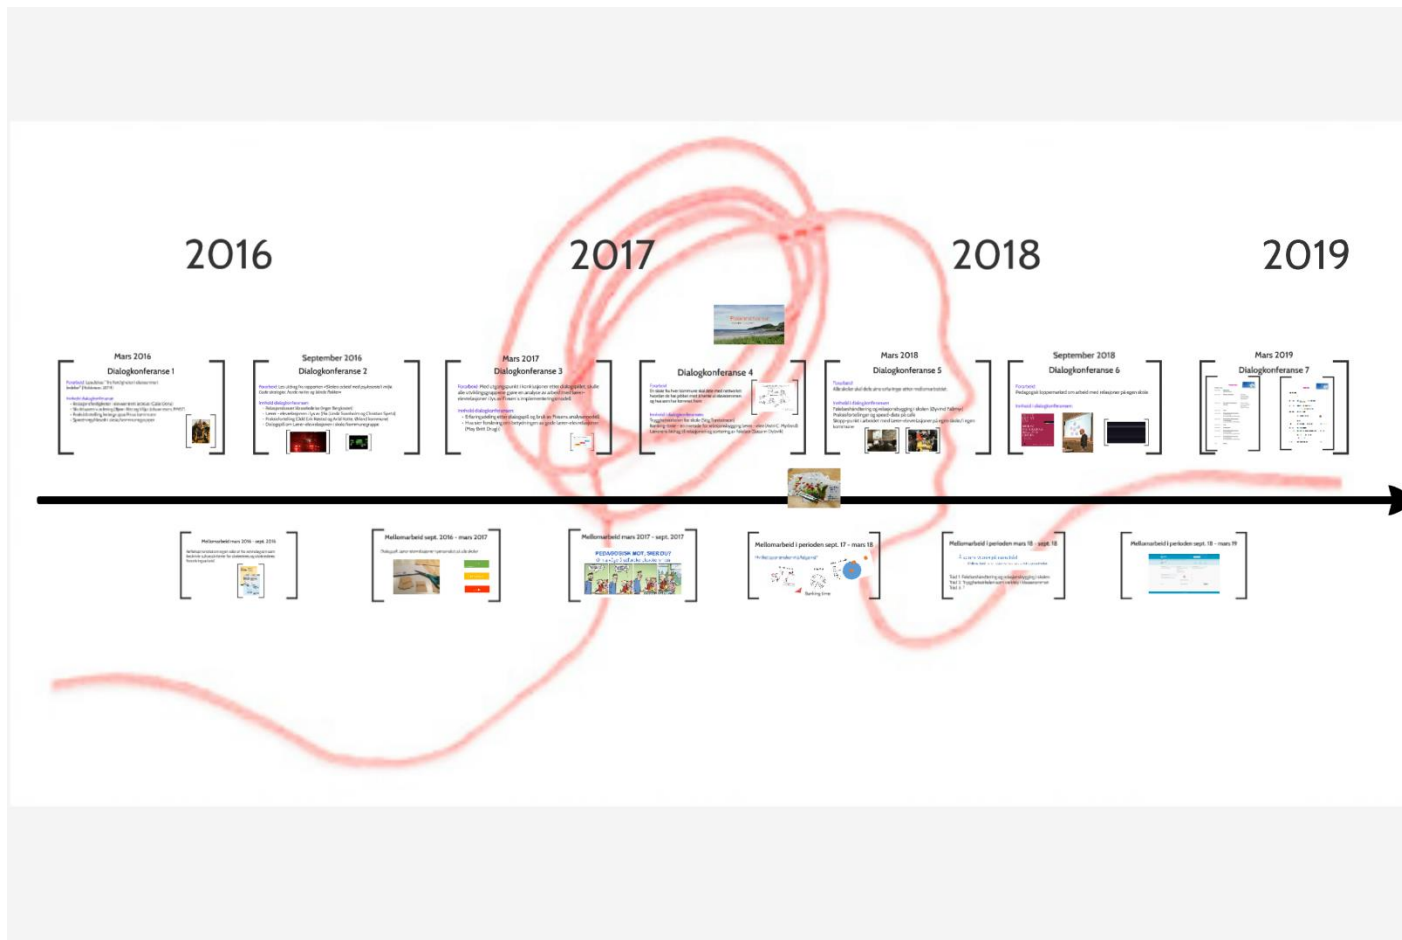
2016

2017

2018

2019

Mars 2016
Dialogkonferanse 1

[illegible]

September 2016
Dialogkonferanse 2

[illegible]

Mars 2017
Dialogkonferanse 3

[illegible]

Dialogkonferanse 4

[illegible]

Mars 2018
Dialogkonferanse 5

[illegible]

September 2018
Dialogkonferanse 6

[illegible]

Mars 2019
Dialogkonferanse 7

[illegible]

Mellomarbeid mars 2016 - sept. 2016

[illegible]

Mellomarbeid sept. 2016 - mars 2017

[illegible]

Mellomarbeid mars 2017 - sept. 2017

PEDAGOGISK MOT, SKERDU?

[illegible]

Mellomarbeid i perioden sept. 17 - mars 18

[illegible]

Mellomarbeid i perioden mars 18 - sept. 18

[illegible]

Mellomarbeid i perioden sept. 18 - mars 19

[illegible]